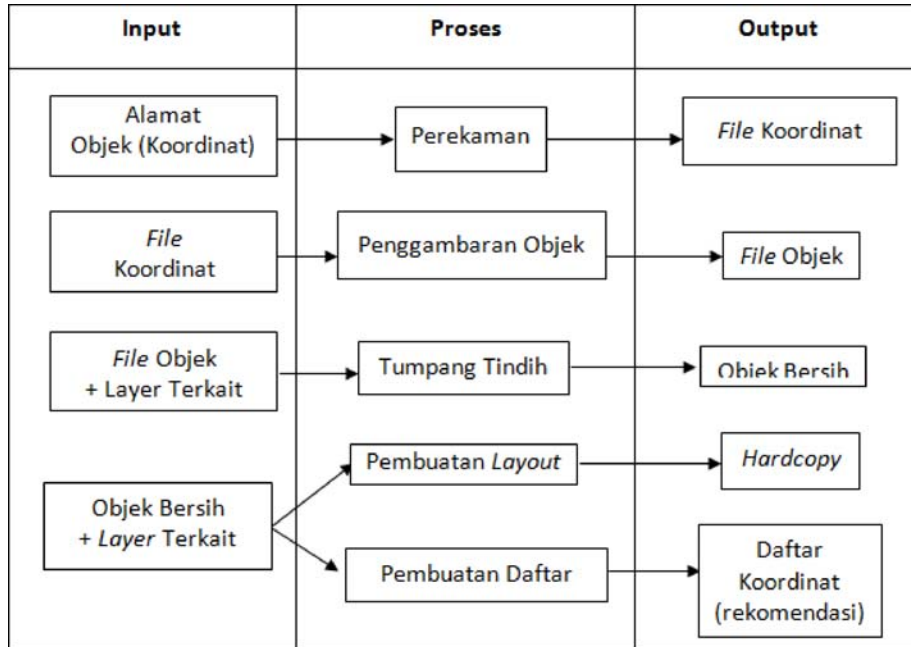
| Input | Proses | Output |
|---|---|---|
| Alamat Objek (Koordinat) | Perekaman | File Koordinat |
| File Koordinat | Penggambaran Objek | File Objek |
| File Objek + Layer Terkait | Tumpang Tindih | Objek Bersih |
| Objek Bersih + Layer Terkait | Pembuatan Layout | Hardcopy |
| | Pembuatan Daftar | Daftar Koordinat (rekomendasi) |